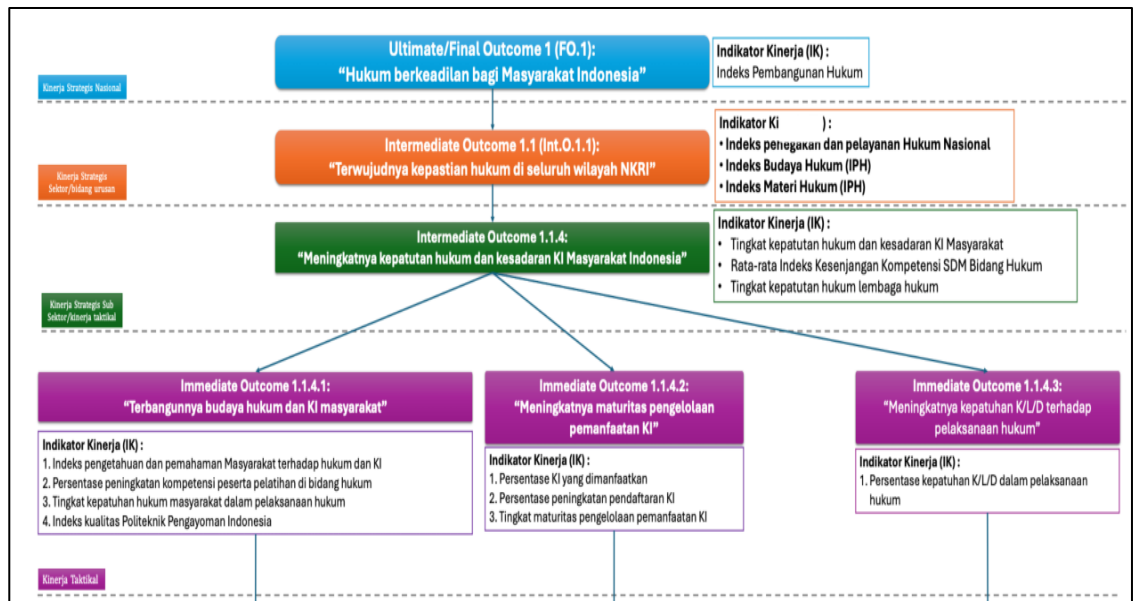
Kinerja Strategis Nasional

Ultimate/Final Outcome 1 (FO.1):
"Hukum berkeadilan bagi Masyarakat Indonesia"

Indikator Kinerja (IK) :
Indeks Pembangunan Hukum

Kinerja Strategis Sektor/bidang urusan

Intermediate Outcome 1.1 (Int.O.1.1):
"Terwujudnya kepastian hukum di seluruh wilayah NKRI"

Indikator Ki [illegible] ):
• Indeks penegakan dan pelayanan Hukum Nasional
• Indeks Budaya Hukum (IPH)
• Indeks Materi Hukum (IPH)

Intermediate Outcome 1.1.4:
"Meningkatnya kepatutan hukum dan kesadaran KI Masyarakat Indonesia"

Indikator Kinerja (IK) :
• Tingkat kepatutan hukum dan kesadaran KI Masyarakat
• Rata-rata Indeks Kesenjangan Kompetensi SDM Bidang Hukum
• Tingkat kepatutan hukum lembaga hukum

Kinerja Strategis Sub Sektor/kinerja taktikal

Immediate Outcome 1.1.4.1:
"Terbangunnya budaya hukum dan KI masyarakat"

Indikator Kinerja (IK) :
1. Indeks pengetahuan dan pemahaman Masyarakat terhadap hukum dan KI
2. Persentase peningkatan kompetensi peserta pelatihan di bidang hukum
3. Tingkat kepatuhan hukum masyarakat dalam pelaksanaan hukum
4. Indeks kualitas Politeknik Pengayoman Indonesia

Immediate Outcome 1.1.4.2:
"Meningkatnya maturitas pengelolaan pemanfaatan KI"

Indikator Kinerja (IK) :
1. Persentase KI yang dimanfaatkan
2. Persentase peningkatan pendaftaran KI
3. Tingkat maturitas pengelolaan pemanfaatan KI

Immediate Outcome 1.1.4.3:
"Meningkatnya kepatuhan K/L/D terhadap pelaksanaan hukum"

Indikator Kinerja (IK) :
1. Persentase kepatuhan K/L/D dalam pelaksanaan hukum

Kinerja Taktikal